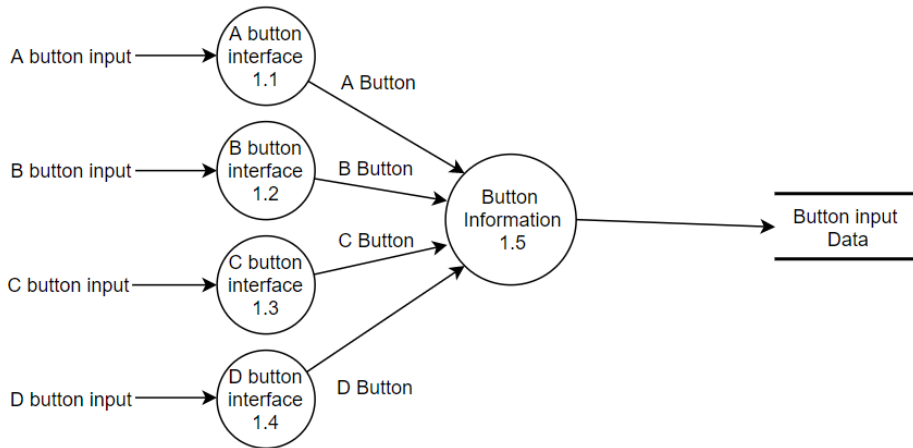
A button input

A button interface 1.1

A Button

B button input

B button interface 1.2

B Button

Button Information 1.5

Button input Data

C Button

C button input

C button interface 1.3

D button input

D button interface 1.4

D Button